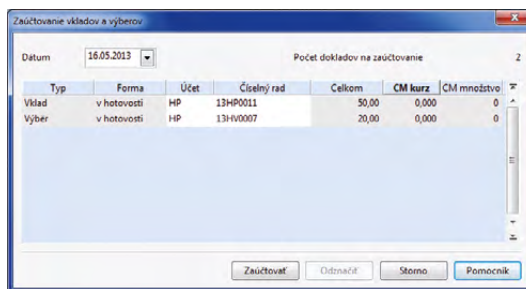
Zaúčtovanie vkladov a výberov

Dátum 16.05.2013

Počet dokladov na zaúčtovanie 2

| Typ | Forma | Účet | Číselný rad | Celkom | CM kurz | CM množstvo |
|---|---|---|---|---|---|---|
| Vklad | v hotovosti | HP | 13HP0011 | 50,00 | 0,000 | 0 |
| Výber | v hotovosti | HP | 13HV0007 | 20,00 | 0,000 | 0 |

Zaúčtovať Odznačiť Storno Pomocník